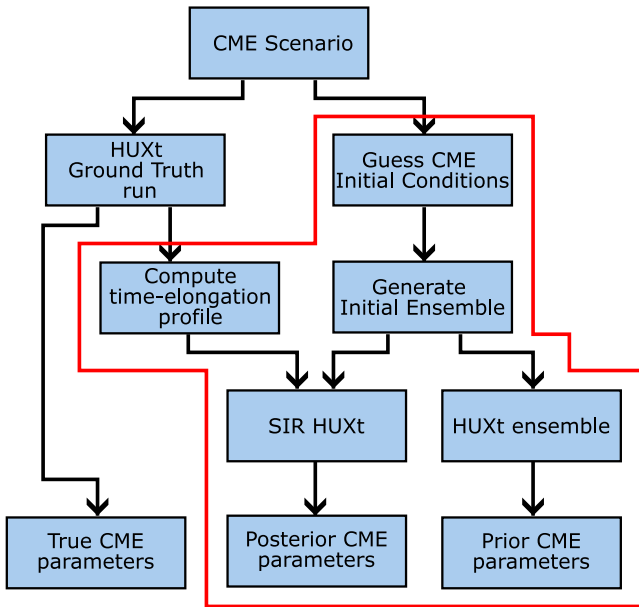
CME Scenario

HUXt
Ground Truth
run

Guess CME
Initial Conditions

Compute
time-elongation
profile

Generate
Initial Ensemble

SIR HUXt

HUXt ensemble

True CME
parameters

Posterior CME
parameters

Prior CME
parameters